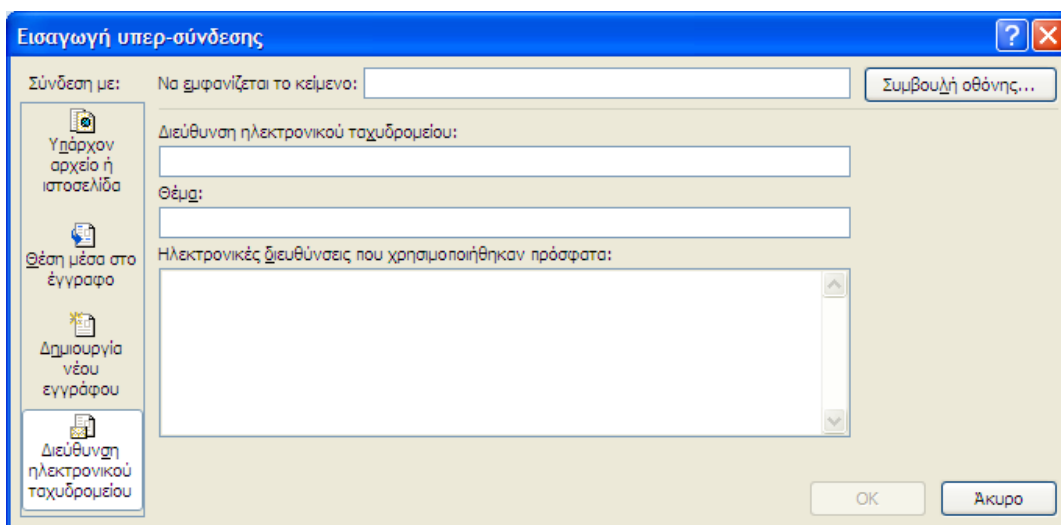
Εισαγωγή υπερ-σύνδεσης

?

Σύνδεση με:

Να εμφανίζεται το κείμενο:

Συμβουλή οθόνης...

Υπάρχον αρχείο ή ιστοσελίδα

Θέση μέσα στο έγγραφο

Δημιουργία νέου εγγράφου

Διεύθυνση ηλεκτρονικού ταχυδρομείου

Διεύθυνση ηλεκτρονικού ταχυδρομείου:

Θέμα:

Ηλεκτρονικές διευθύνσεις που χρησιμοποιήθηκαν πρόσφατα:

OK

Άκυρο